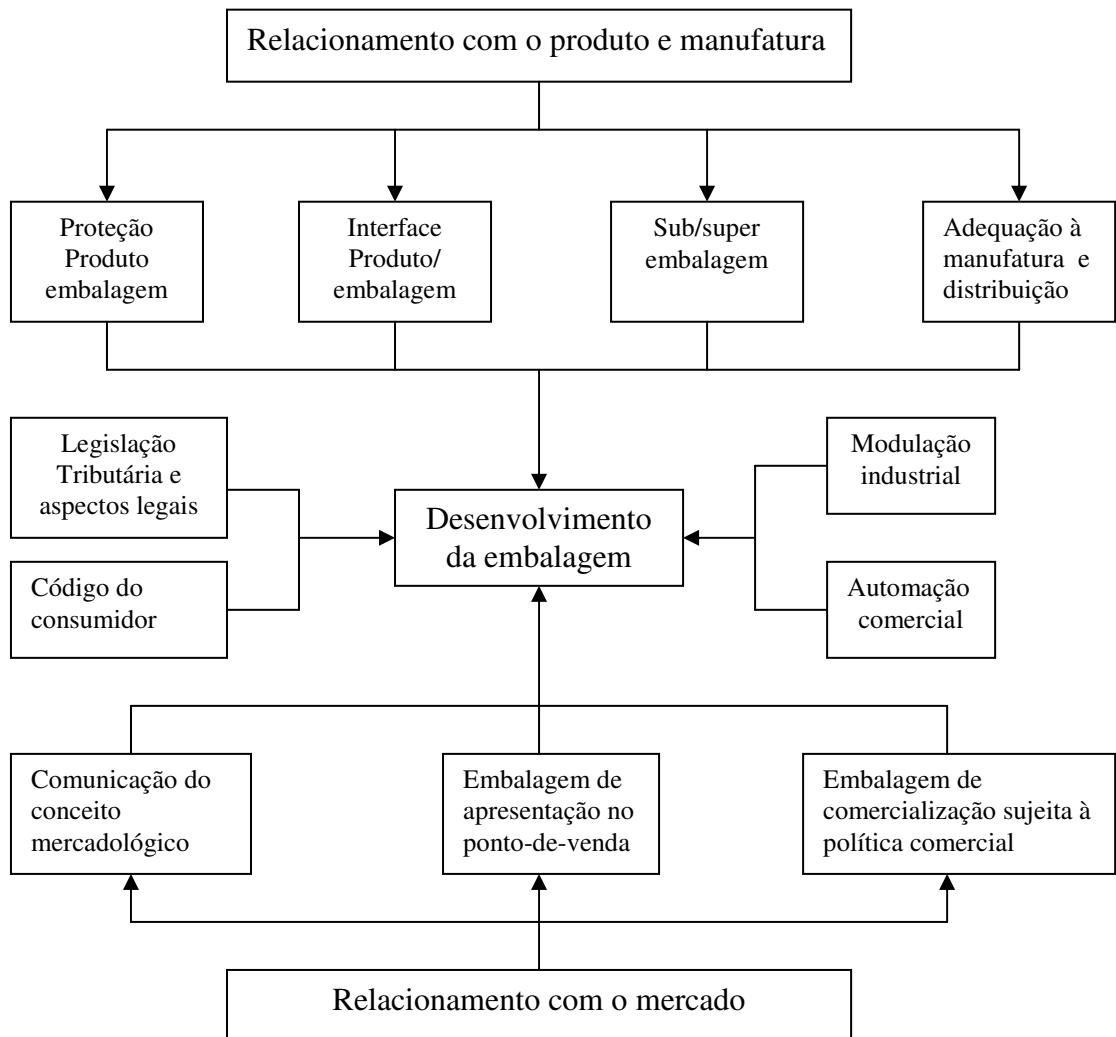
Relacionamento com o produto e manufatura

Proteção Produto embalagem

Interface Produto/ embalagem

Sub/super embalagem

Adequação à manufatura e distribuição

Legislação Tributária e aspectos legais

Código do consumidor

Desenvolvimento da embalagem

Modulação industrial

Automação comercial

Comunicação do conceito mercadológico

Embalagem de apresentação no ponto-de-venda

Embalagem de comercialização sujeita à política comercial

Relacionamento com o mercado